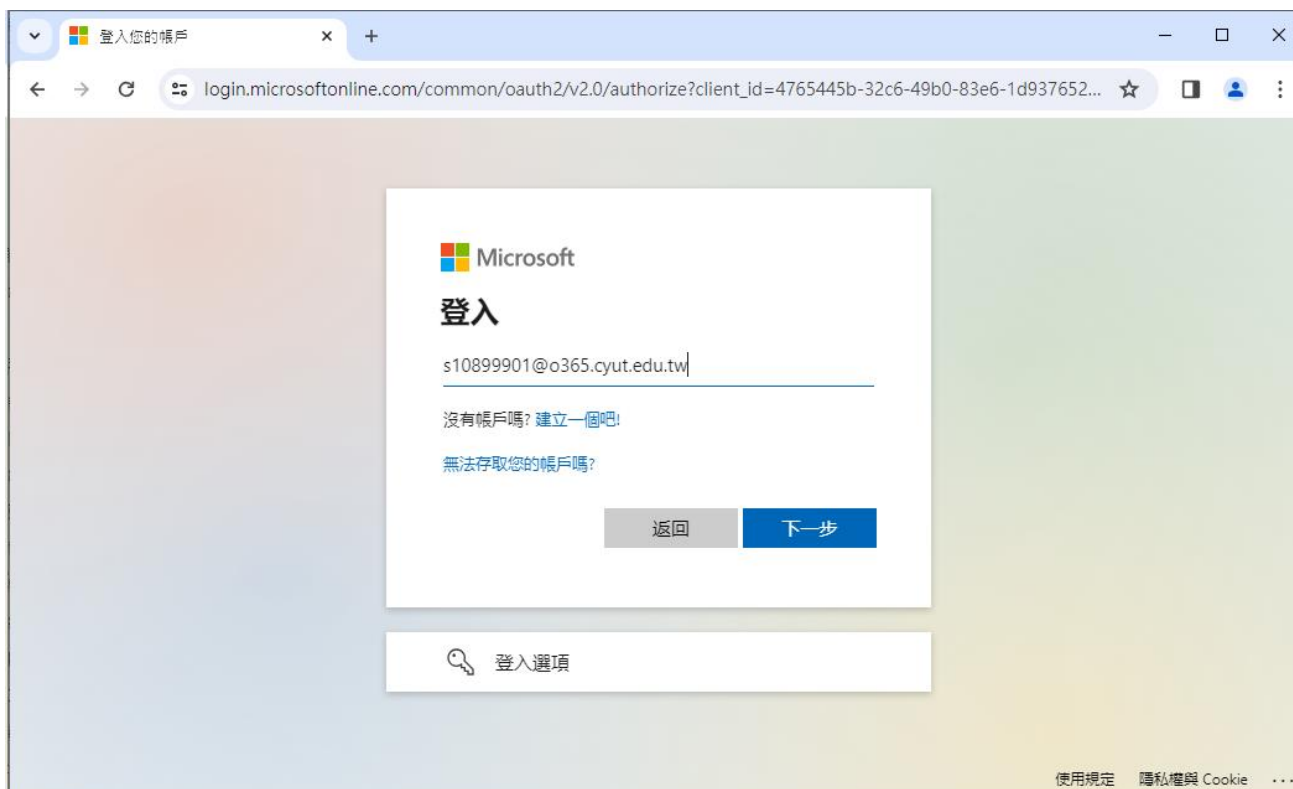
登入您的帳戶

login.microsoftonline.com/common/oauth2/v2.0/authorize?client_id=4765445b-32c6-49b0-83e6-1d937652...

Microsoft

登入

s10899901@o365.cyut.edu.tw

沒有帳戶嗎? 建立一個吧!

無法存取您的帳戶嗎?

返回

下一步

登入選項

使用規定　隱私權與 Cookie　...